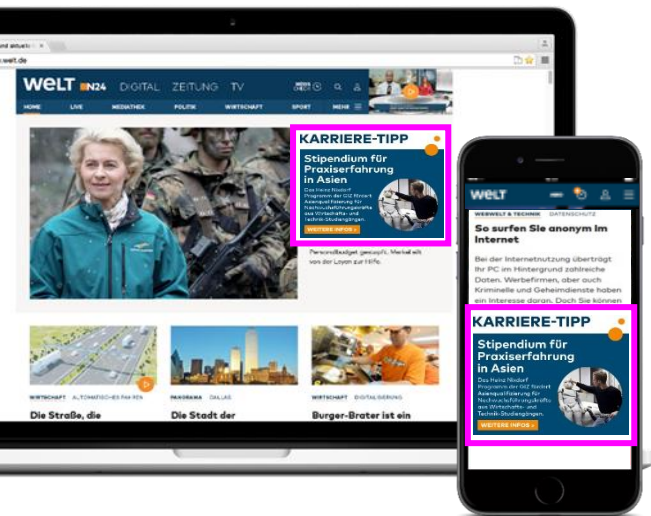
nd aktuelle
welt.de

WELT N24 DIGITAL ZEITUNG TV

HOME LIVE MEDIATHEK POLITIK WIRTSCHAFT SPORT MEHR

KARRIERE-TIPP
Stipendium für Praxiserfahrung in Asien
Das Heinz Nixdorf Programm der GIZ fördert Asienqualifizierung für Nachwuchsführungskräfte aus Wirtschafts- und Technik-Studiengängen.
WEITERE INFOS »

Personalbudget gekappt. Merkel eilt von der Leyen zur Hilfe.

WIRTSCHAFT AUTOMATISCHES FAHREN
Die Straße, die

PANORAMA DALLAS
Die Stadt der

WIRTSCHAFT DIGITALISIERUNG
Burger-Brater ist ein

WELT

WEBWELT & TECHNIK DATENSCHUTZ
So surfen Sie anonym im Internet
Bei der Internetnutzung überträgt Ihr PC im Hintergrund zahlreiche Daten. Werbefirmen, aber auch Kriminelle und Geheimdienste haben ein Interesse daran. Doch Sie können

KARRIERE-TIPP
Stipendium für Praxiserfahrung in Asien
Das Heinz Nixdorf Programm der GIZ fördert Asienqualifizierung für Nachwuchsführungskräfte aus Wirtschafts- und Technik-Studiengängen.
WEITERE INFOS »